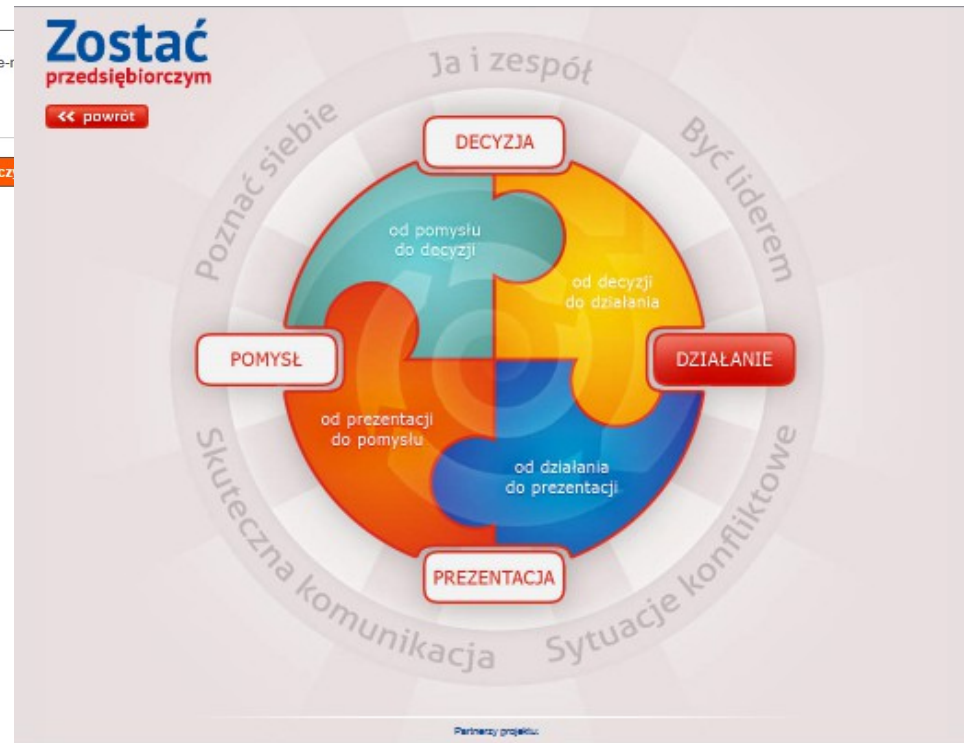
Zostać
przedsiębiorczym

<< powrót

Ja i zespół

Być liderem

Poznać siebie

DECYZJA

od pomysłu do decyzji

od decyzji do działania

POMYSŁ

DZIAŁANIE

od prezentacji do pomysłu

od działania do prezentacji

PREZENTACJA

Skuteczna komunikacja

Sytuacje konfliktowe

Partnerzy projektu: